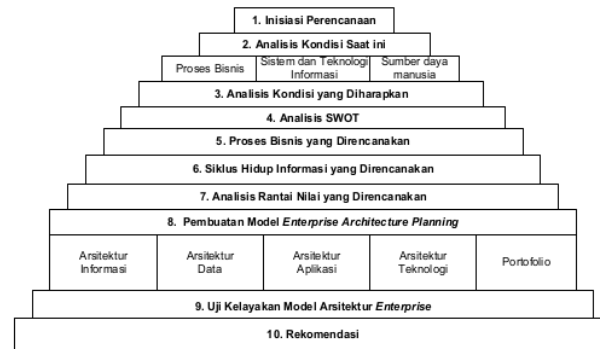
1. Inisiasi Perencanaan

2. Analisis Kondisi Saat ini

Proses Bisnis

Sistem dan Teknologi Informasi

Sumber daya manusia

3. Analisis Kondisi yang Diharapkan

4. Analisis SWOT

5. Proses Bisnis yang Direncanakan

6. Siklus Hidup Informasi yang Direncanakan

7. Analisis Rantai Nilai yang Direncanakan

8. Pembuatan Model *Enterprise Architecture Planning*

Arsitektur Informasi

Arsitektur Data

Arsitektur Aplikasi

Arsitektur Teknologi

Portofolio

9. Uji Kelayakan Model Arsitektur *Enterprise*

10. Rekomendasi